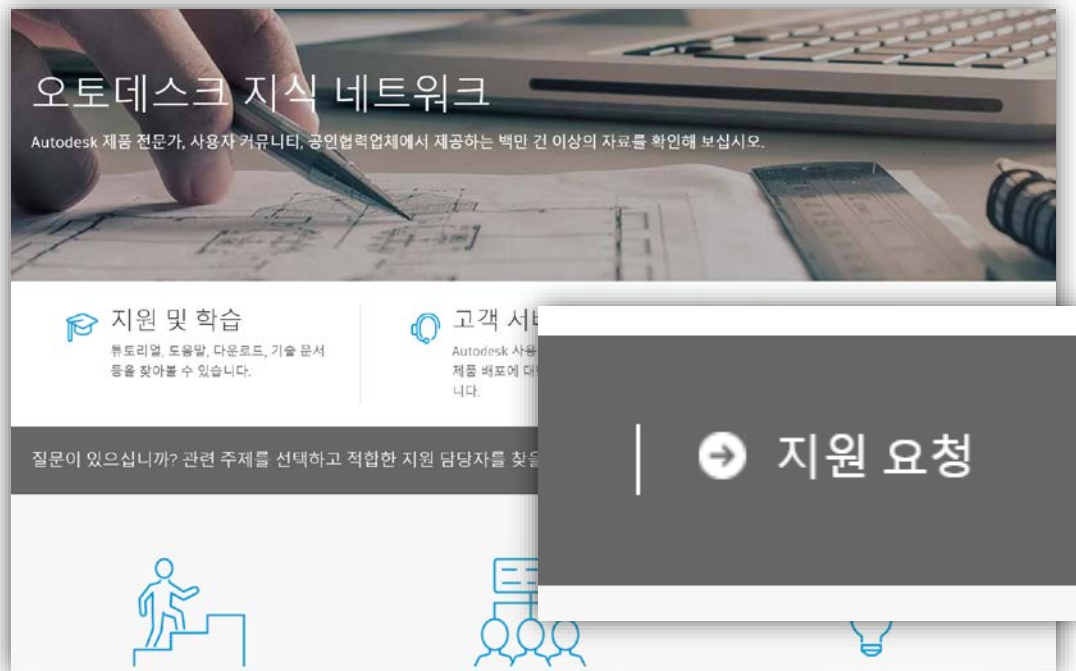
오토데스크 지식 네트워크

Autodesk 제품 전문가, 사용자 커뮤니티, 공인협력업체에서 제공하는 백만 건 이상의 자료를 확인해 보십시오.

지원 및 학습

튜토리얼, 도움말, 다운로드, 기술 문서 등을 찾아볼 수 있습니다.

고객 서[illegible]

Autodesk 사용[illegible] 제품 배포에 대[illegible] 니다.

질문이 있으십니까? 관련 주제를 선택하고 적합한 지원 담당자를 찾을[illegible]

지원 요청